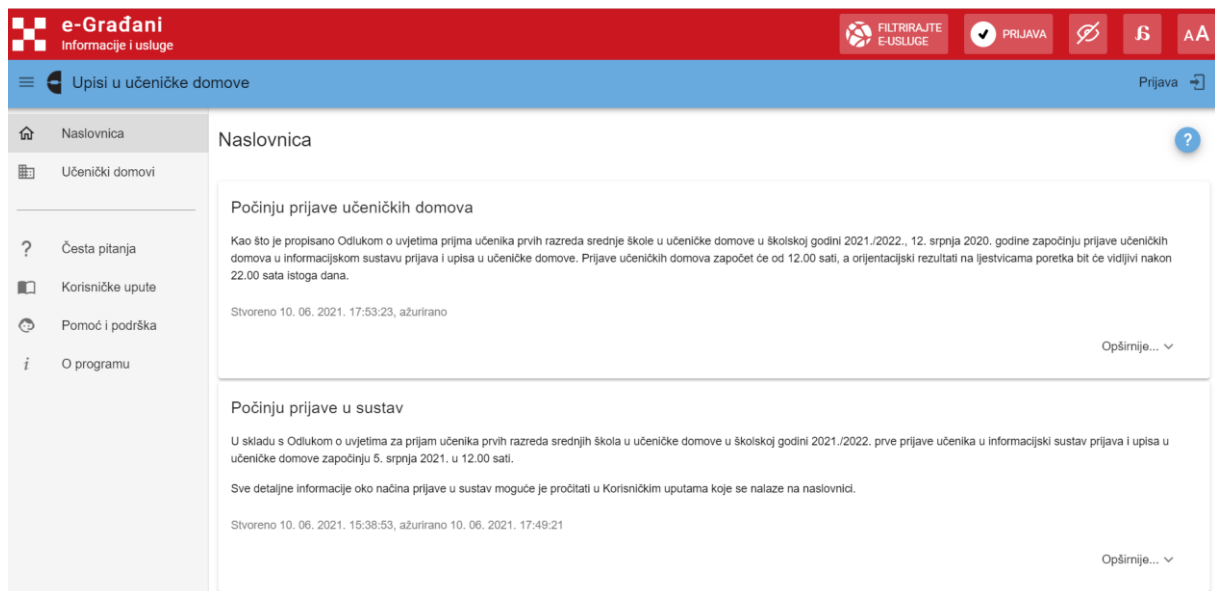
e-Građani
Informacije i usluge

FILTRIRAJTE E-USLUGE

PRIJAVA

AA

Upisi u učeničke domove

Prijava

Naslovnica

Učenički domovi

Česta pitanja

Korisničke upute

Pomoć i podrška

O programu

Naslovnica

?

Počinju prijave učeničkih domova

Kao što je propisano Odlukom o uvjetima prijma učenika prvih razreda srednje škole u učeničke domove u školskoj godini 2021./2022., 12. srpnja 2020. godine započinju prijave učeničkih domova u informacijskom sustavu prijava i upisa u učeničke domove. Prijave učeničkih domova započet će od 12.00 sati, a orijentacijski rezultati na ljestvicama poretka bit će vidljivi nakon 22.00 sata istoga dana.

Stvoreno 10. 06. 2021. 17:53:23, ažurirano

Opširnije...

Počinju prijave u sustav

U skladu s Odlukom o uvjetima za prijam učenika prvih razreda srednjih škola u učeničke domove u školskoj godini 2021./2022. prve prijave učenika u informacijski sustav prijava i upisa u učeničke domove započinju 5. srpnja 2021. u 12.00 sati.

Sve detaljne informacije oko načina prijave u sustav moguće je pročitati u Korisničkim uputama koje se nalaze na naslovnici.

Stvoreno 10. 06. 2021. 15:38:53, ažurirano 10. 06. 2021. 17:49:21

Opširnije...